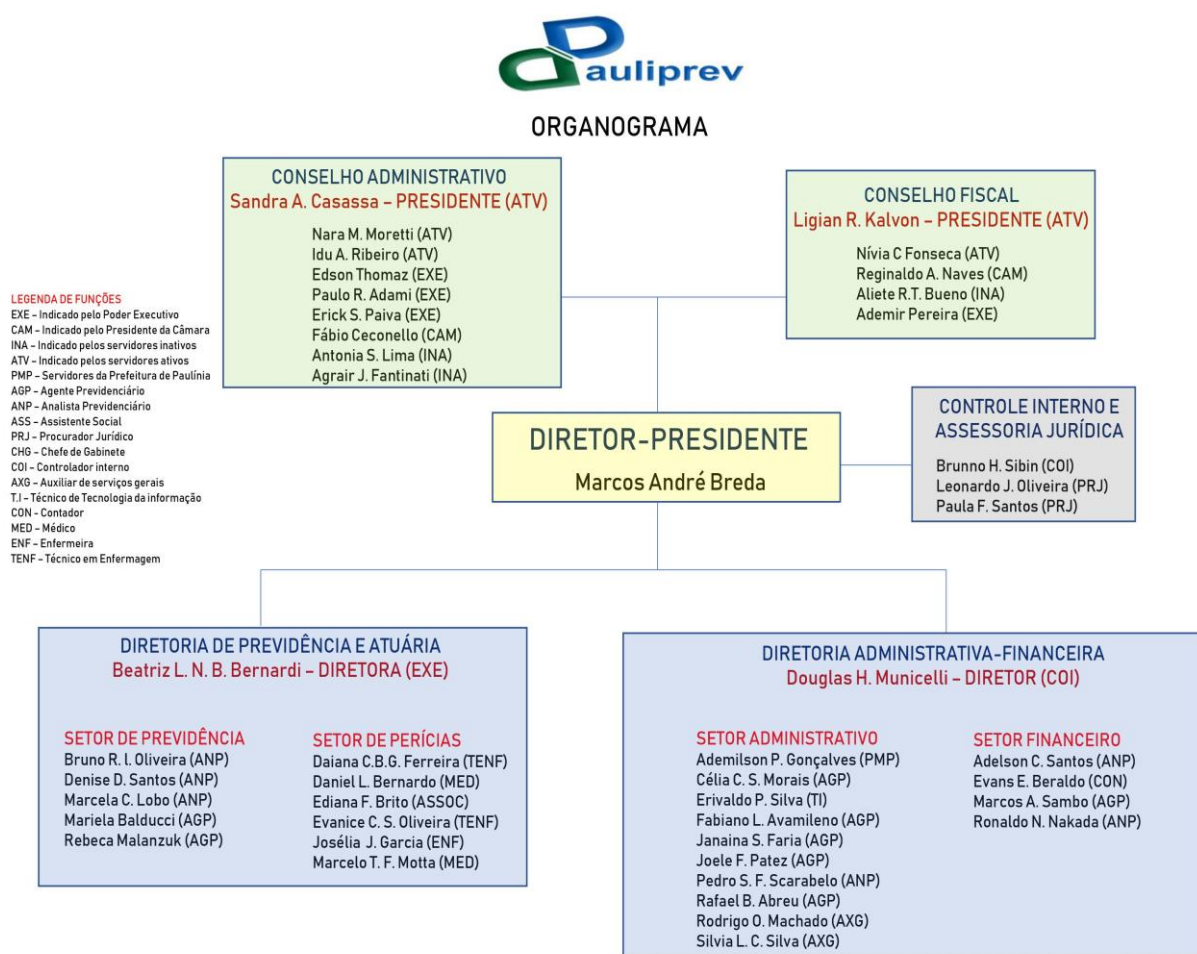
Pauliprev

ORGANOGRAMA

CONSELHO ADMINISTRATIVO
Sandra A. Casassa – PRESIDENTE (ATV)
Nara M. Moretti (ATV)
Idu A. Ribeiro (ATV)
Edson Thomaz (EXE)
Paulo R. Adami (EXE)
Erick S. Paiva (EXE)
Fábio Ceconello (CAM)
Antonia S. Lima (INA)
Agrair J. Fantinati (INA)

CONSELHO FISCAL
Ligian R. Kalvon – PRESIDENTE (ATV)
Nívia C Fonseca (ATV)
Reginaldo A. Naves (CAM)
Aliete R.T. Bueno (INA)
Ademir Pereira (EXE)

LEGENDA DE FUNÇÕES
EXE – Indicado pelo Poder Executivo
CAM – Indicado pelo Presidente da Câmara
INA – Indicado pelos servidores inativos
ATV – Indicado pelos servidores ativos
PMP – Servidores da Prefeitura de Paulínia
AGP – Agente Previdenciário
ANP – Analista Previdenciário
ASS – Assistente Social
PRJ – Procurador Jurídico
CHG – Chefe de Gabinete
COI – Controlador interno
AXG – Auxiliar de serviços gerais
T.I – Técnico de Tecnologia da informação
CON – Contador
MED – Médico
ENF – Enfermeira
TENF – Técnico em Enfermagem

DIRETOR-PRESIDENTE
Marcos André Breda

CONTROLE INTERNO E ASSESSORIA JURÍDICA
Brunno H. Sibin (COI)
Leonardo J. Oliveira (PRJ)
Paula F. Santos (PRJ)

DIRETORIA DE PREVIDÊNCIA E ATUÁRIA
Beatriz L. N. B. Bernardi – DIRETORA (EXE)

SETOR DE PREVIDÊNCIA
Bruno R. I. Oliveira (ANP)
Denise D. Santos (ANP)
Marcela C. Lobo (ANP)
Mariela Balducci (AGP)
Rebeca Malanzuk (AGP)

SETOR DE PERÍCIAS
Daiana C.B.G. Ferreira (TENF)
Daniel L. Bernardo (MED)
Ediana F. Brito (ASSOC)
Evanice C. S. Oliveira (TENF)
Josélia J. Garcia (ENF)
Marcelo T. F. Motta (MED)

DIRETORIA ADMINISTRATIVA-FINANCEIRA
Douglas H. Municelli – DIRETOR (COI)

SETOR ADMINISTRATIVO
Ademilson P. Gonçalves (PMP)
Célia C. S. Morais (AGP)
Erivaldo P. Silva (TI)
Fabiano L. Avamileno (AGP)
Janaina S. Faria (AGP)
Joele F. Patez (AGP)
Pedro S. F. Scarabelo (ANP)
Rafael B. Abreu (AGP)
Rodrigo O. Machado (AXG)
Silvia L. C. Silva (AXG)

SETOR FINANCEIRO
Adelson C. Santos (ANP)
Evans E. Beraldo (CON)
Marcos A. Sambo (AGP)
Ronaldo N. Nakada (ANP)